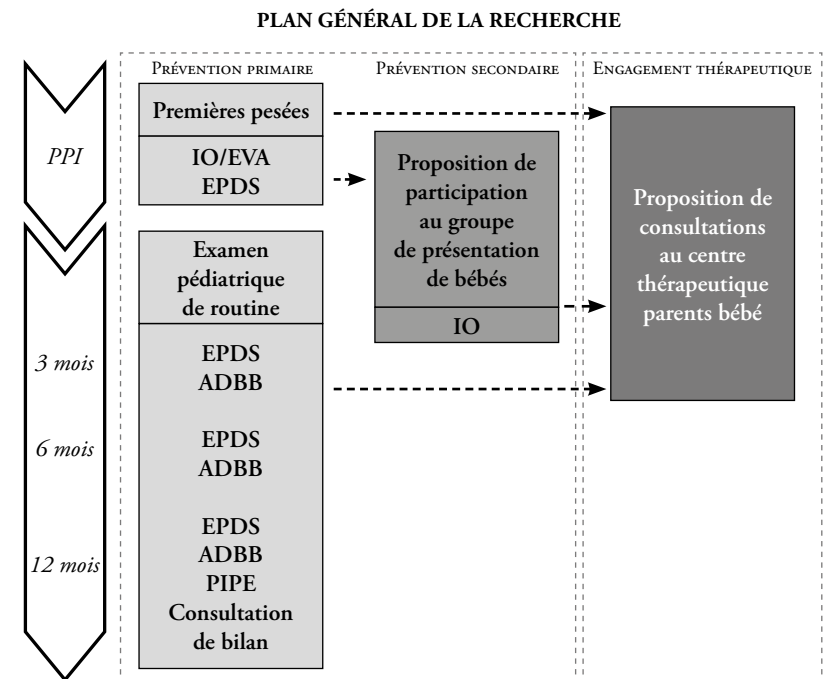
PLAN GÉNÉRAL DE LA RECHERCHE

Prévention primaire

Prévention secondaire

Engagement thérapeutique

PPI

Premières pesées

IO/EVA
EPDS

Proposition de participation au groupe de présentation de bébés

IO

Proposition de consultations au centre thérapeutique parents bébé

Examen pédiatrique de routine

3 mois

EPDS
ADBB

6 mois

EPDS
ADBB

12 mois

EPDS
ADBB
PIPE
Consultation de bilan